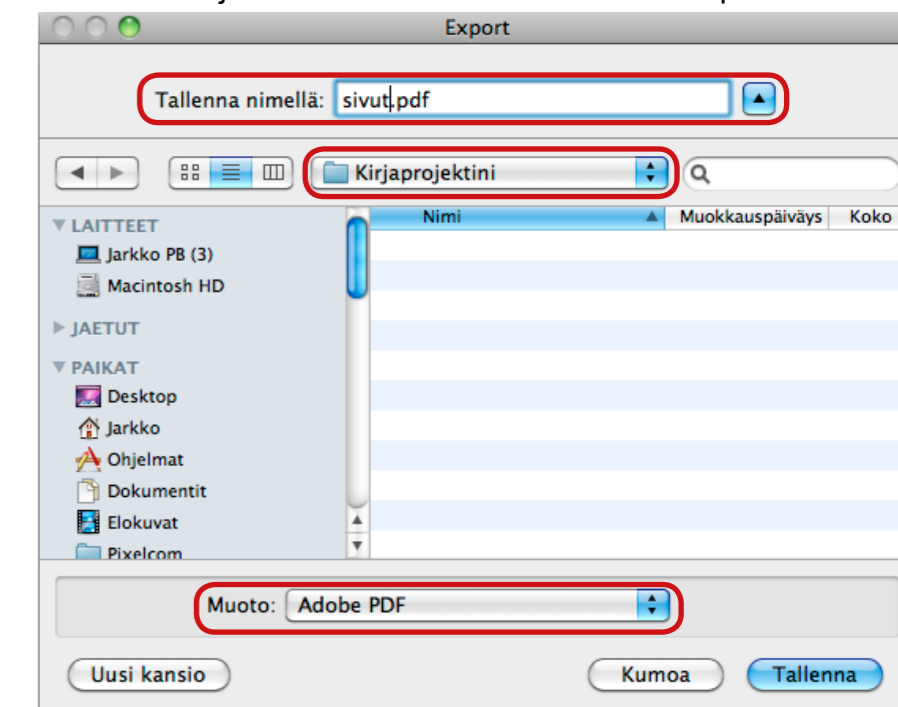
Export

Tallenna nimellä: sivut.pdf

Kirjaprojektini

LAITTEET
Jarkko PB (3)
Macintosh HD
JAETUT
PAIKAT
Desktop
Jarkko
Ohjelmat
Dokumentit
Elokuvat
Pixelcom

| Nimi | Muokkauspäiväys | Koko |
|---|---|---|

Muoto: Adobe PDF

Uusi kansio

Kumoa

Tallenna